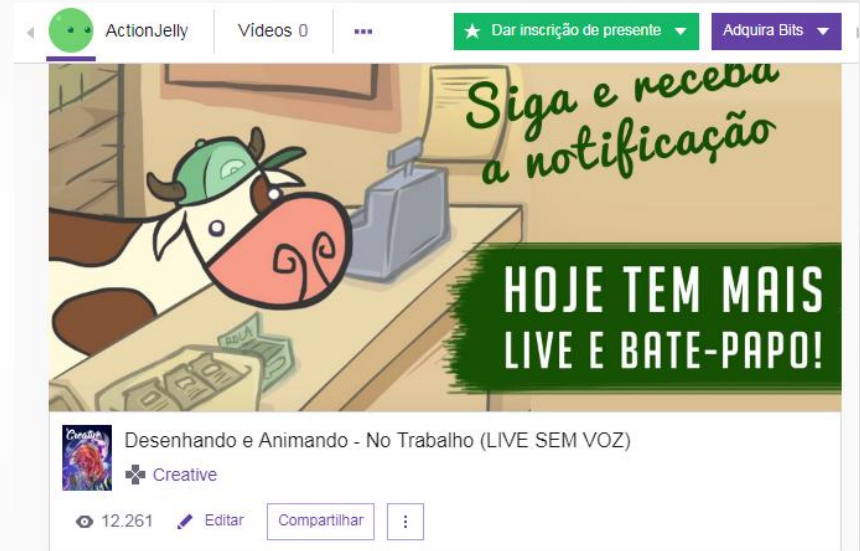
ActionJelly

Vídeos 0

...

Dar inscrição de presente

Adquira Bits

Siga e receba a notificação

HOJE TEM MAIS LIVE E BATE-PAPO!

RELA

Creative

Desenhando e Animando - No Trabalho (LIVE SEM VOZ)

Creative

12.261

Editar

Compartilhar

⋮